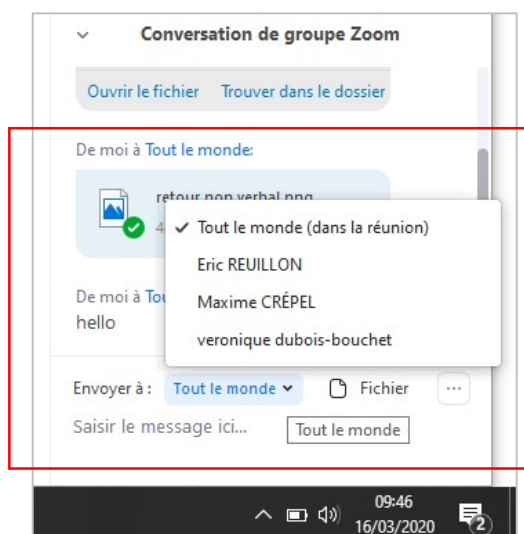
Conversation de groupe Zoom

Ouvrir le fichier Trouver dans le dossier

De moi à Tout le monde:

retour non verbal.png

4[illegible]

✓ Tout le monde (dans la réunion)

Eric REUILLON

Maxime CRÉPEL

veronique dubois-bouchet

De moi à Tou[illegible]

hello

Envoyer à : Tout le monde Fichier ···

Saisir le message ici... Tout le monde

09:46
16/03/2020

2